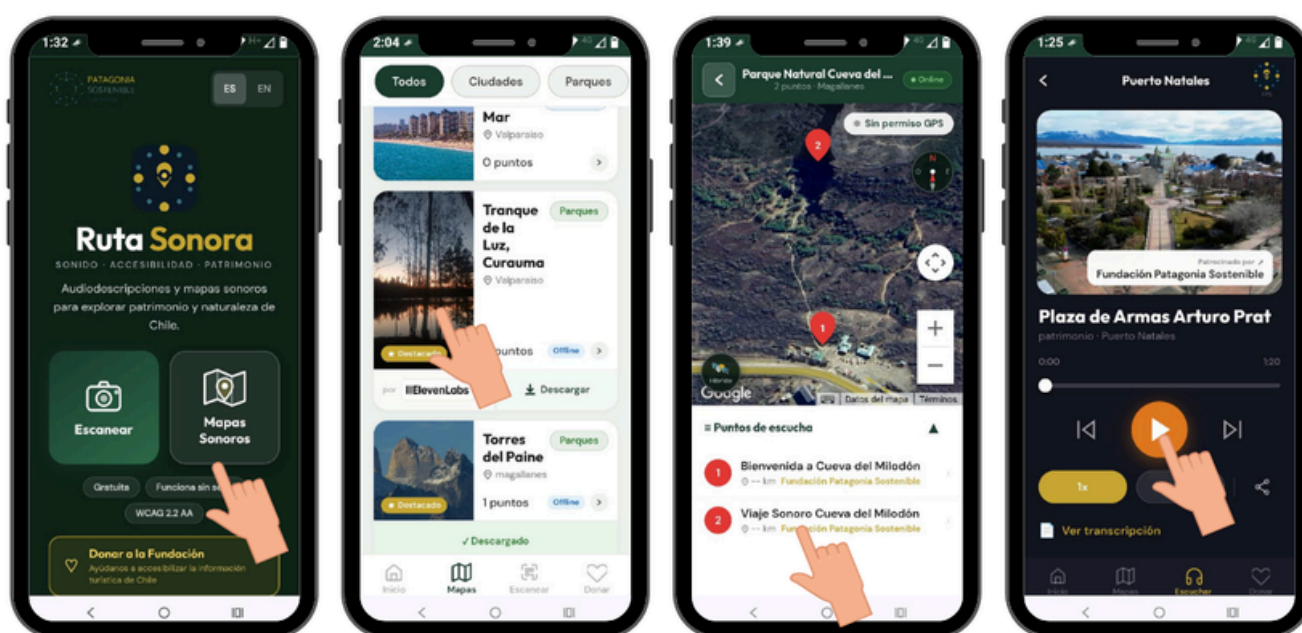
1:32

PATAGONIA SOSTENIBLE

ES EN

Ruta Sonora

SONIDO · ACCESIBILIDAD · PATRIMONIO

Audiodescripciones y mapas sonoros para explorar patrimonio y naturaleza de Chile.

Escanear

Mapas Sonoros

Gratuita Funciona sin se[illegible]

WCAG 2.2 AA

Donar a la Fundación
Ayúdanos a accesibilizar la información turística de Chile

2:04

Todos Ciudades Parques

Mar
Valparaíso
0 puntos

Tranque de la Luz, Curauma
Parques
Valparaíso
Destacado
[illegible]puntos Offline

por IIElevenLabs Descargar

Torres del Paine
Parques
magallanes
Destacado
1 puntos Offline

✓ Descargado

Inicio Mapas Escanear Donar

1:39

Parque Natural Cueva del ...
2 puntos · Magallanes
Online

Sin permiso GPS

2

1

Google
Datos del mapa Términos

≡ Puntos de escucha

1 Bienvenida a Cueva del Milodón
-- km Fundación Patagonia Sostenible

2 Viaje Sonoro Cueva del Milodón
-- km Fundación Patagonia Sostenible

1:25

Puerto Natales

Patrocinado por
Fundación Patagonia Sostenible

Plaza de Armas Arturo Prat
patrimonio · Puerto Natales

0:00 1:20

1x

Ver transcripción

Inicio Mapas Escuchar Donar